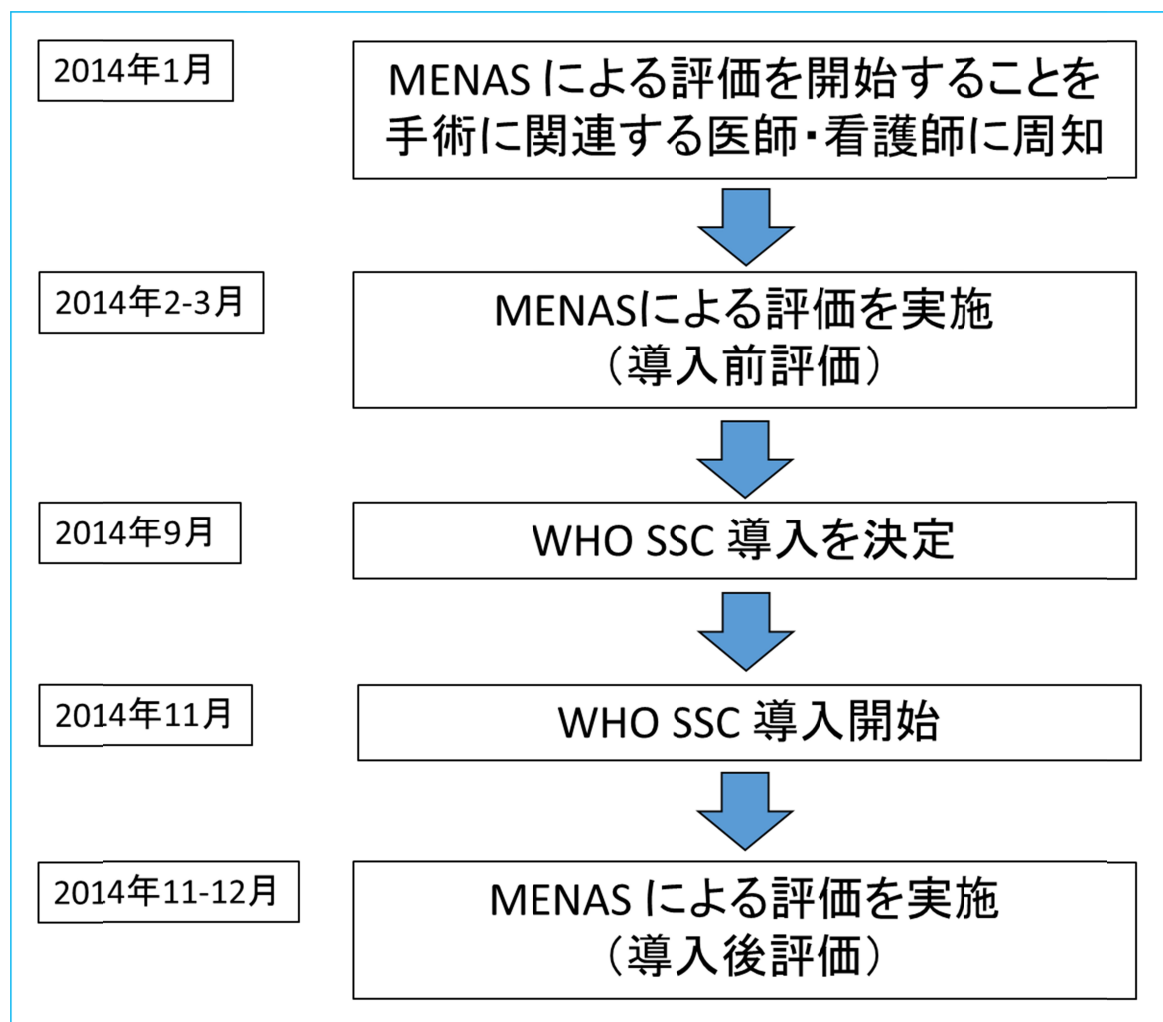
2014年1月

MENAS による評価を開始することを手術に関連する医師・看護師に周知

2014年2-3月

MENASによる評価を実施
（導入前評価）

2014年9月

WHO SSC 導入を決定

2014年11月

WHO SSC 導入開始

2014年11-12月

MENAS による評価を実施
（導入後評価）